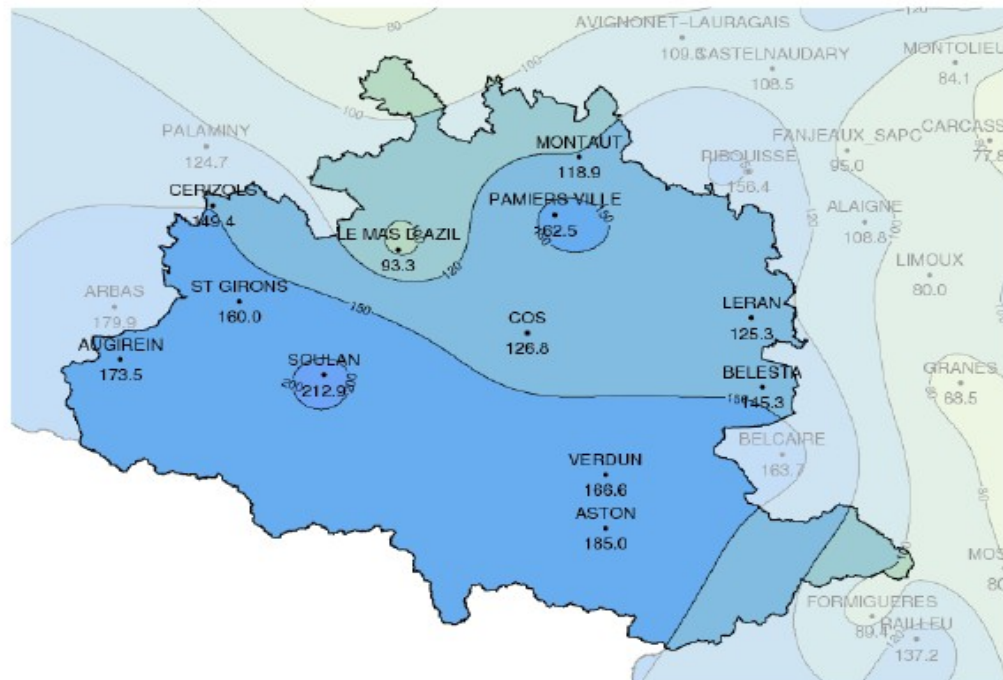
AVIGNONET-LAURAGAIS
109.8 CASTELNAUDARY
108.5
MONTOLIEU
84.1
80
100
100
PALAMINY
124.7
MONTAUT
118.9
FANJEAUX_SAPC
95.0
CARCASS
77.8
RIBOUISSE
156.4
CERIZOLS
149.4
PAMIERS VILLE
162.5
150
LE MAS D'AZIL
93.3
120
ALAIGNE
108.8
LIMOUX
80.0
ARBAS
179.9
ST GIRONS
160.0
150
COS
126.8
LERAN
125.3
AUGIREIN
173.5
SOULAN
212.9
200
BELESTA
145.3
150
GRANES
68.5
BELCAIRE
163.7
VERDUN
166.6
ASTON
185.0
MOS
80
FORMIGUERES
89.4
RAILLEU
137.2